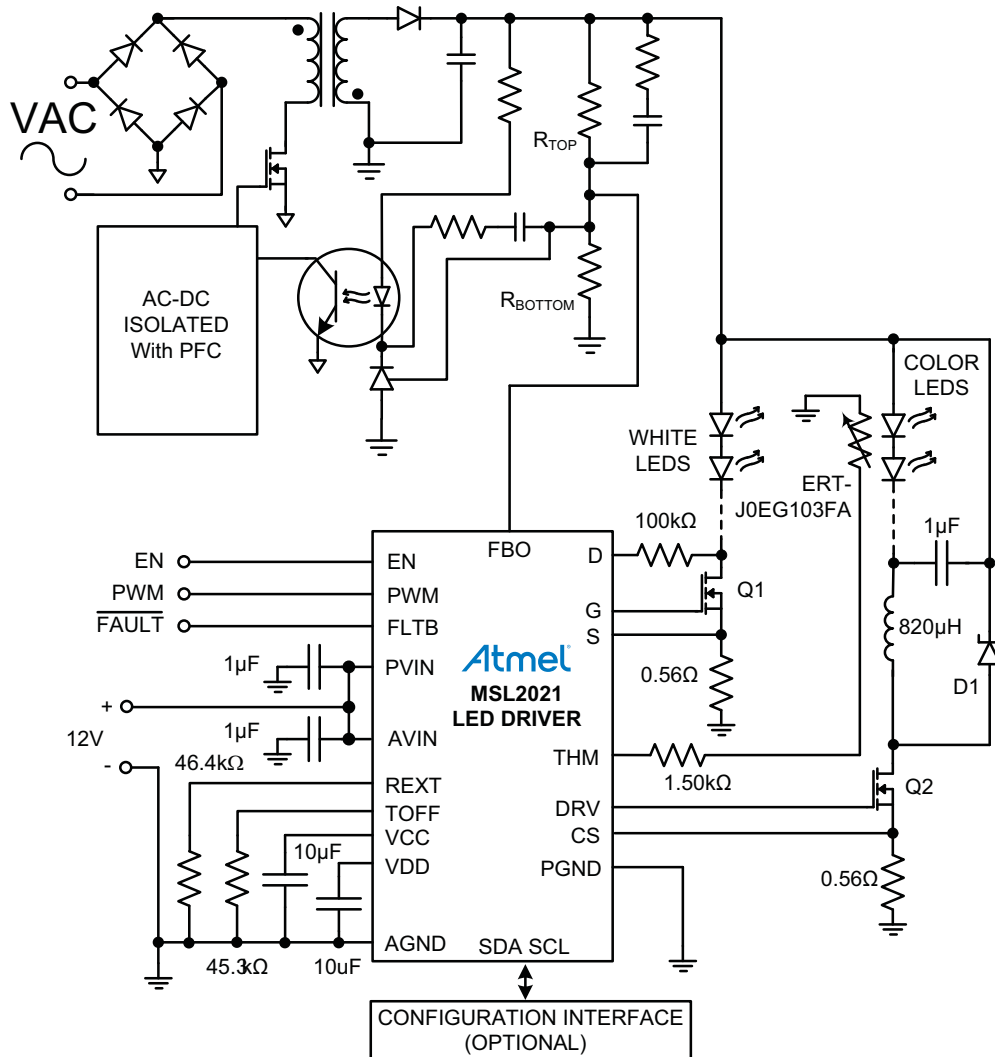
VAC

$R_{TOP}$

$R_{BOTTOM}$

AC-DC ISOLATED With PFC

COLOR LEDS

WHITE LEDS

ERT-J0EG103FA

100kΩ

1µF

EN
PWM
$\overline{FAULT}$

FBO
EN
D
PWM
G
FLTB
S
Q1

820µH

1µF
PVIN

Atmel
MSL2021
LED DRIVER

0.56Ω

D1

+
1µF
12V
AVIN
-
46.4kΩ
THM
1.50kΩ
REXT
TOFF
DRV
Q2
VCC
CS
10µF
VDD
PGND
0.56Ω

AGND
SDA SCL
45.3kΩ
10uF

CONFIGURATION INTERFACE (OPTIONAL)